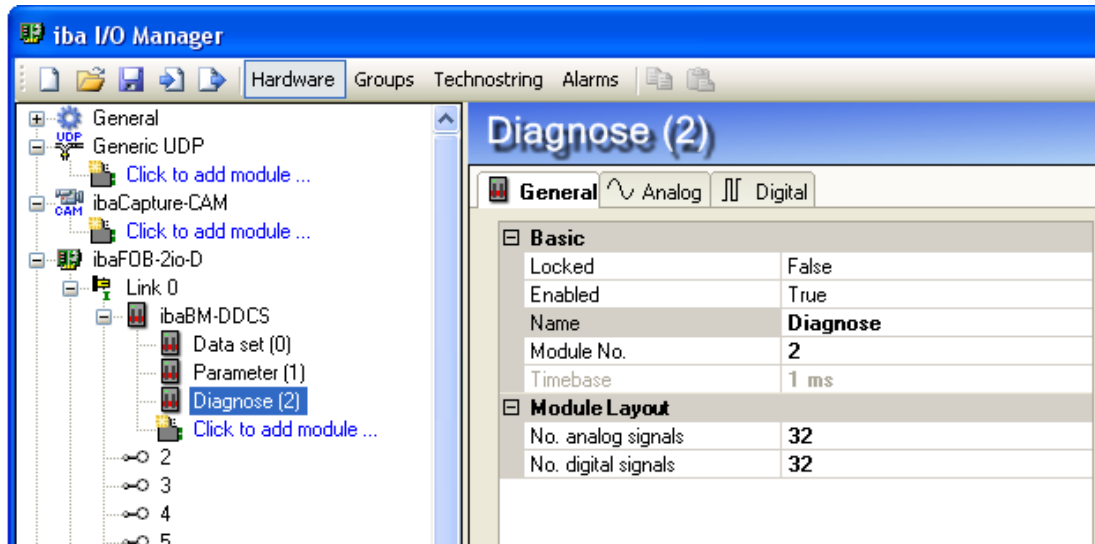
iba I/O Manager

Hardware Groups Technostring Alarms

General
UDP
Generic UDP
Click to add module ...
CAM
ibaCapture-CAM
Click to add module ...
ibaFOB-2io-D
Link 0
ibaBM-DDCS
Data set (0)
Parameter (1)
Diagnose (2)
Click to add module ...
2
3
4
5

Diagnose (2)

General Analog Digital

| Basic | |
|---|---|
| Locked | False |
| Enabled | True |
| Name | Diagnose |
| Module No. | 2 |
| Timebase | 1 ms |
| **Module Layout** | |
| No. analog signals | 32 |
| No. digital signals | 32 |